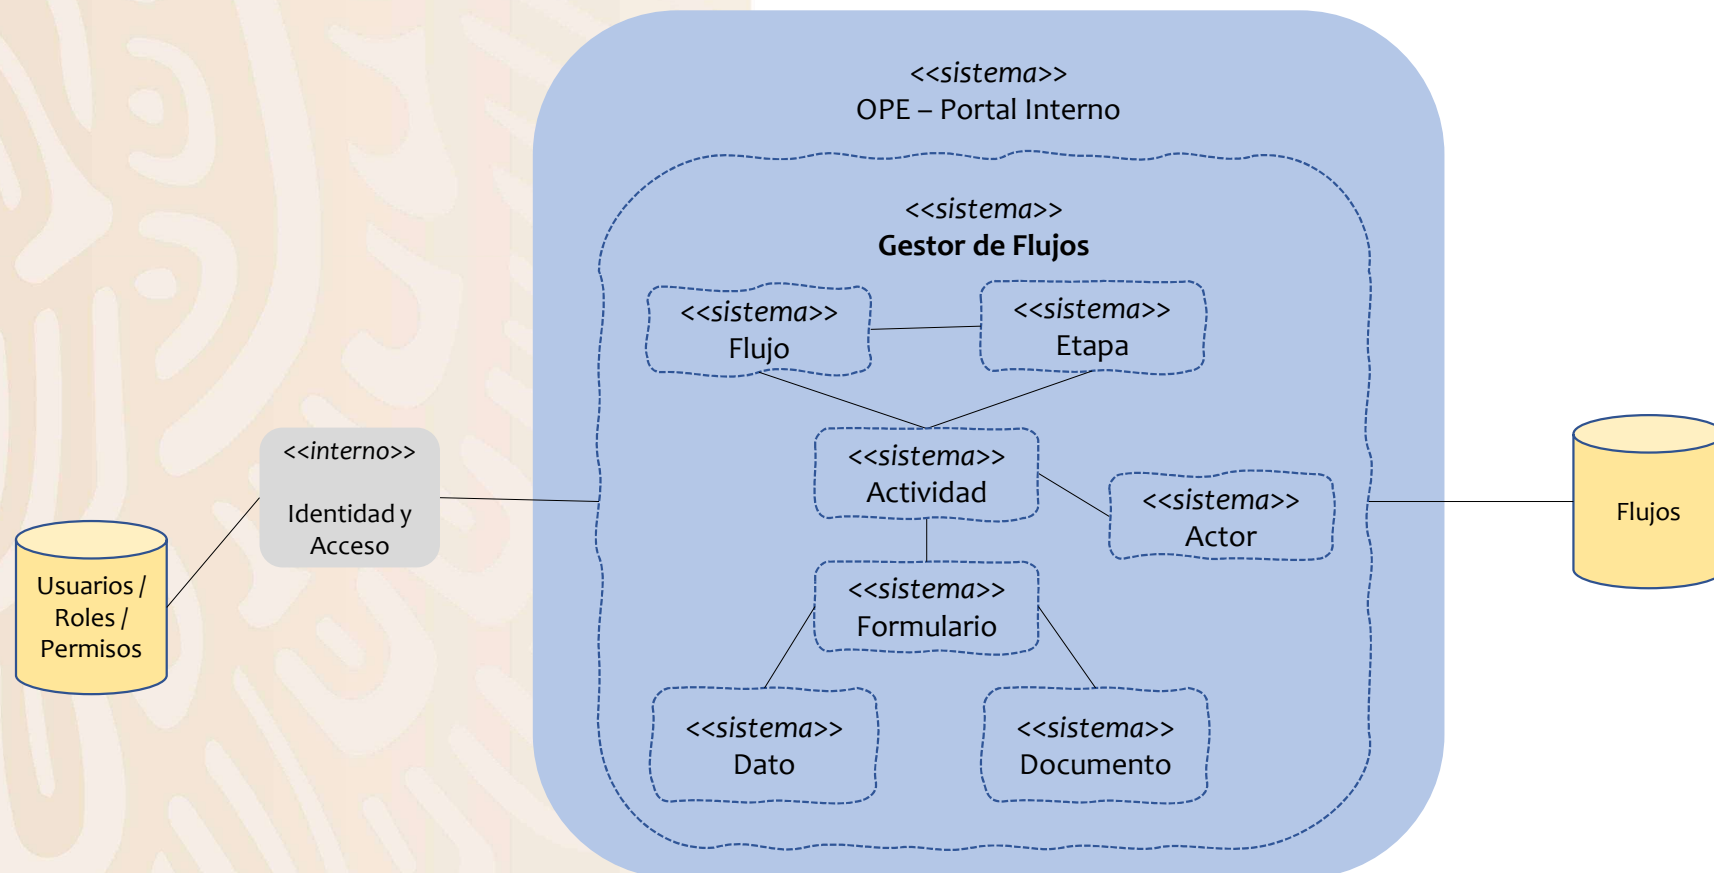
Usuarios / Roles / Permisos

<<interno>>

Identidad y Acceso

<<sistema>>
OPE – Portal Interno

<<sistema>>
Gestor de Flujos

<<sistema>>
Flujo

<<sistema>>
Etapa

<<sistema>>
Actividad

<<sistema>>
Actor

<<sistema>>
Formulario

<<sistema>>
Dato

<<sistema>>
Documento

Flujos